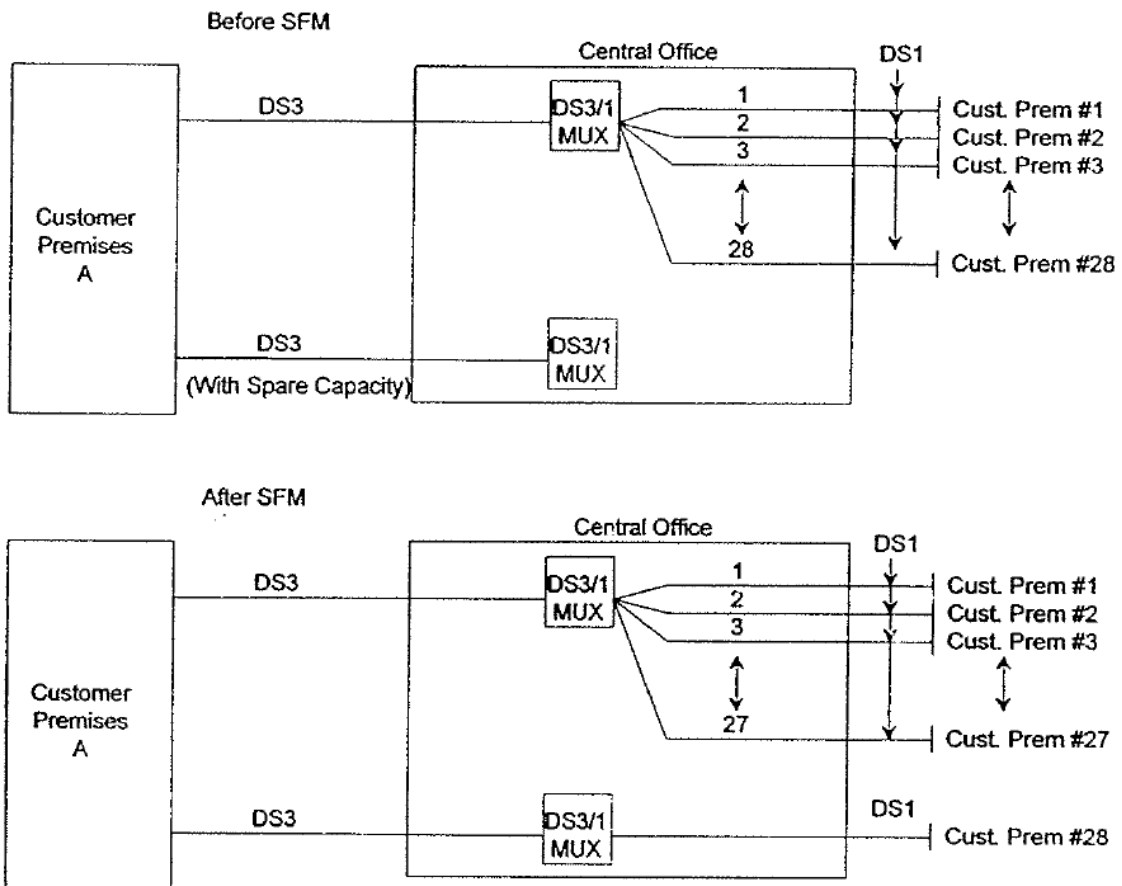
Before SFM

Central Office

DS1

DS3

DS3/1 MUX

1

2

3

28

Cust. Prem #1

Cust. Prem #2

Cust. Prem #3

Cust. Prem #28

Customer Premises A

DS3

(With Spare Capacity)

DS3/1 MUX

After SFM

Central Office

DS1

DS3

DS3/1 MUX

1

2

3

27

Cust. Prem #1

Cust. Prem #2

Cust. Prem #3

Cust. Prem #27

Customer Premises A

DS3

DS3/1 MUX

DS1

Cust. Prem #28